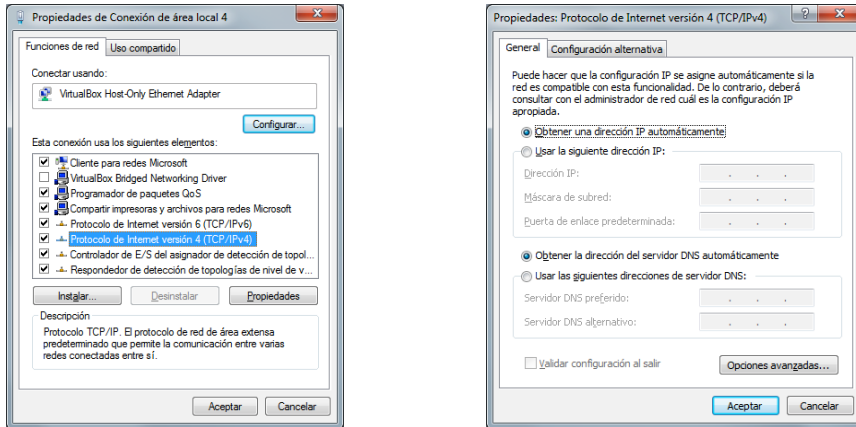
Propiedades de Conexión de área local 4

Funciones de red | Uso compartido

Conectar usando:

VirtualBox Host-Only Ethernet Adapter

Configurar...

Esta conexión usa los siguientes elementos:

Cliente para redes Microsoft
VirtualBox Bridged Networking Driver
Programador de paquetes QoS
Compartir impresoras y archivos para redes Microsoft
Protocolo de Internet versión 6 (TCP/IPv6)
Protocolo de Internet versión 4 (TCP/IPv4)
Controlador de E/S del asignador de detección de topol...
Respondedor de detección de topologías de nivel de v...

Instalar... | Desinstalar | Propiedades

Descripción
Protocolo TCP/IP. El protocolo de red de área extensa predeterminado que permite la comunicación entre varias redes conectadas entre sí.

Aceptar | Cancelar

Propiedades: Protocolo de Internet versión 4 (TCP/IPv4)

General | Configuración alternativa

Puede hacer que la configuración IP se asigne automáticamente si la red es compatible con esta funcionalidad. De lo contrario, deberá consultar con el administrador de red cuál es la configuración IP apropiada.

Obtener una dirección IP automáticamente
Usar la siguiente dirección IP:
Dirección IP: . . .
Máscara de subred: . . .
Puerta de enlace predeterminada: . . .

Obtener la dirección del servidor DNS automáticamente
Usar las siguientes direcciones de servidor DNS:
Servidor DNS preferido: . . .
Servidor DNS alternativo: . . .

Validar configuración al salir

Opciones avanzadas...

Aceptar | Cancelar